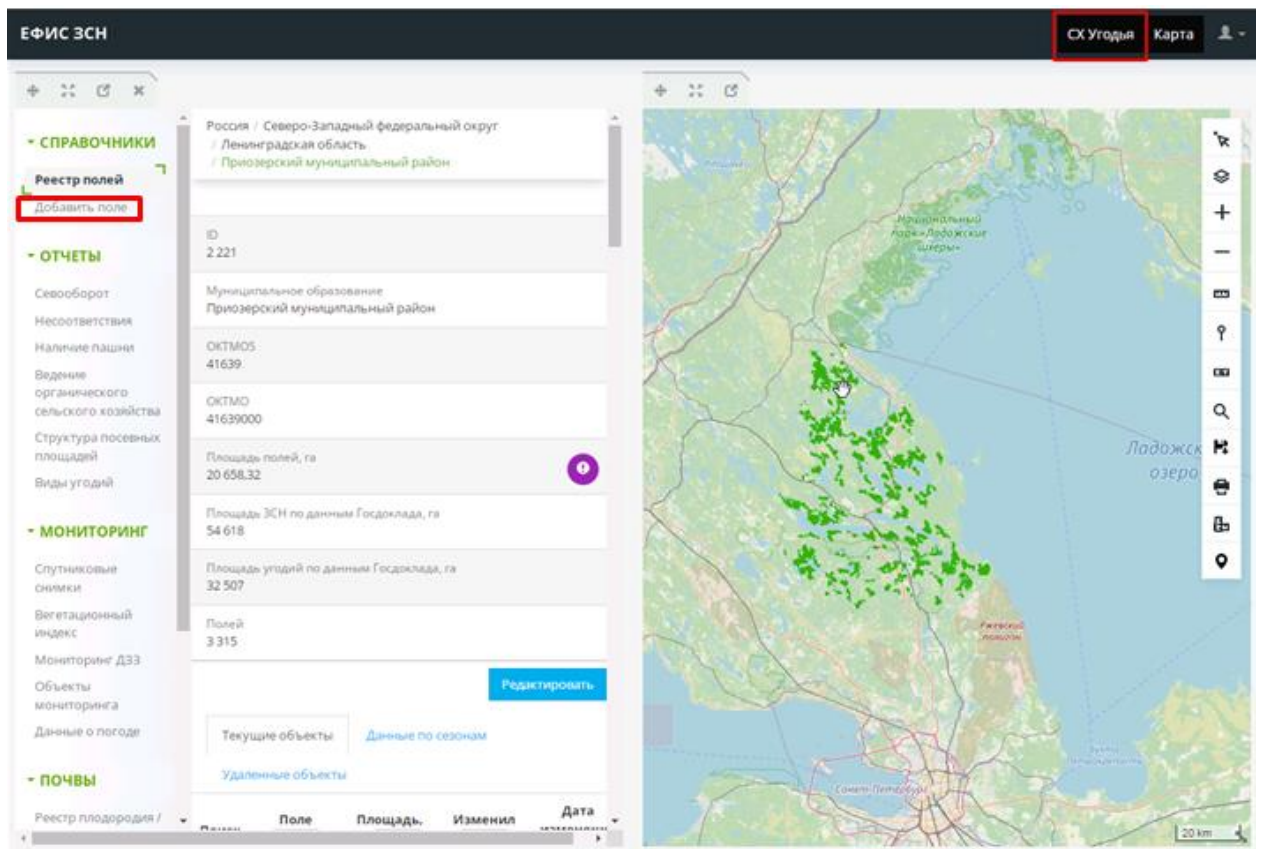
ЕФИС ЗСН

СХ Угодья Карта

▾ СПРАВОЧНИКИ
Реестр полей
Добавить поле

▾ ОТЧЕТЫ
Севооборот
Несоответствия
Наличие пашни
Ведение органического сельского хозяйства
Структура посевных площадей
Виды угодий

▾ МОНИТОРИНГ
Спутниковые снимки
Вегетационный индекс
Мониторинг ДЗЗ
Объекты мониторинга
Данные о погоде

▾ ПОЧВЫ
Реестр плодородия /

Россия / Северо-Западный федеральный округ / Ленинградская область / Приозерский муниципальный район

ID
2 221

Муниципальное образование
Приозерский муниципальный район

OKTMO5
41639

OKTMO
41639000

Площадь полей, га
20 658,32

Площадь ЗСН по данным Госдоклада, га
54 618

Площадь угодий по данным Госдоклада, га
32 507

Полей
3 315

Редактировать

Текущие объекты Данные по сезонам
Удаленные объекты

| Поле | Площадь, | Изменил | Дата |
|---|---|---|---|

Национальный парк «Ладожские шхеры»
Ладожское озеро
Ржевский полигон
Санкт-Петербург
20 km